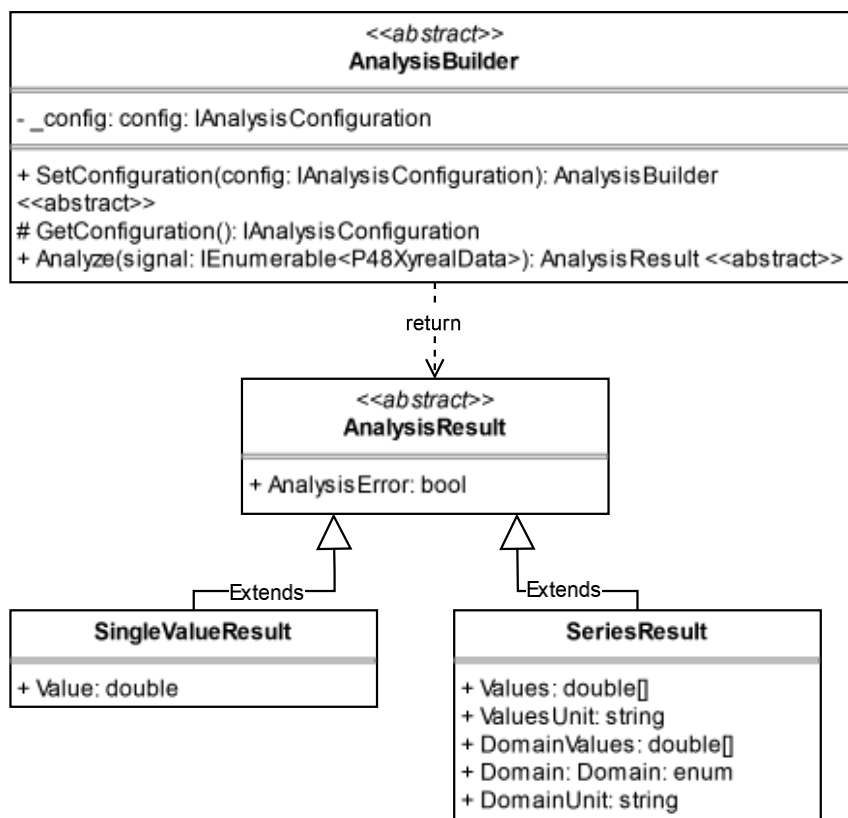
<<abstract>>
**AnalysisBuilder**

- _config: config: IAnalysisConfiguration

+ SetConfiguration(config: IAnalysisConfiguration): AnalysisBuilder <<abstract>>
# GetConfiguration(): IAnalysisConfiguration
+ Analyze(signal: IEnumerable<P48XyrealData>): AnalysisResult <<abstract>>

return

<<abstract>>
**AnalysisResult**

+ AnalysisError: bool

Extends

Extends

**SingleValueResult**

+ Value: double

**SeriesResult**

+ Values: double[]
+ ValuesUnit: string
+ DomainValues: double[]
+ Domain: Domain: enum
+ DomainUnit: string